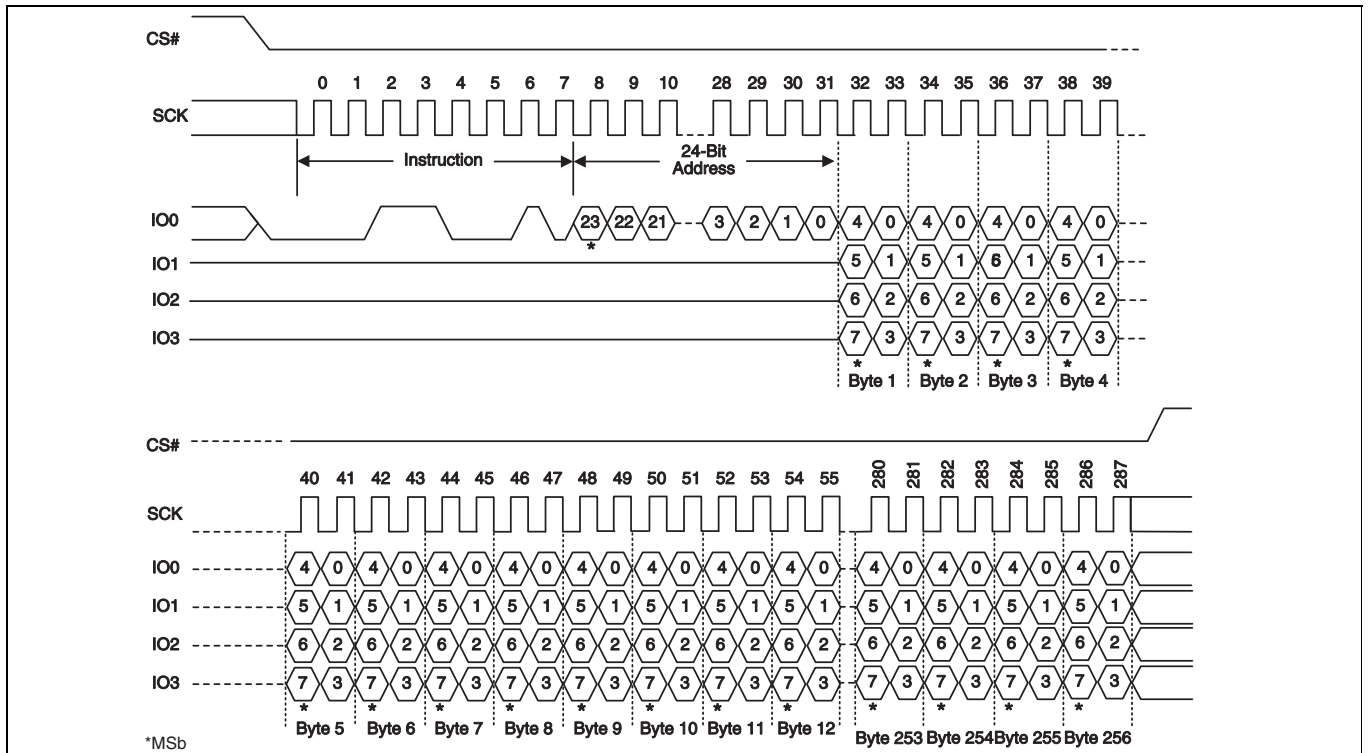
CS#

0 1 2 3 4 5 6 7 8 9 10 28 29 30 31 32 33 34 35 36 37 38 39

SCK

Instruction

24-Bit Address

IO0

23 22 21 3 2 1 0 4 0 4 0 4 0 4 0

*

IO1

5 1 5 1 6 1 5 1

IO2

6 2 6 2 6 2 6 2

IO3

7 3 7 3 7 3 7 3

* * * *

Byte 1 Byte 2 Byte 3 Byte 4

CS#

40 41 42 43 44 45 46 47 48 49 50 51 52 53 54 55 280 281 282 283 284 285 286 287

SCK

IO0

4 0 4 0 4 0 4 0 4 0 4 0 4 0 4 0 4 0 4 0 4 0 4 0

IO1

5 1 5 1 5 1 5 1 5 1 5 1 5 1 5 1 5 1 5 1 5 1 5 1

IO2

6 2 6 2 6 2 6 2 6 2 6 2 6 2 6 2 6 2 6 2 6 2 6 2

IO3

7 3 7 3 7 3 7 3 7 3 7 3 7 3 7 3 7 3 7 3 7 3 7 3

* * * * * * * * * * * *

Byte 5 Byte 6 Byte 7 Byte 8 Byte 9 Byte 10 Byte 11 Byte 12 Byte 253 Byte 254 Byte 255 Byte 256

*MSb